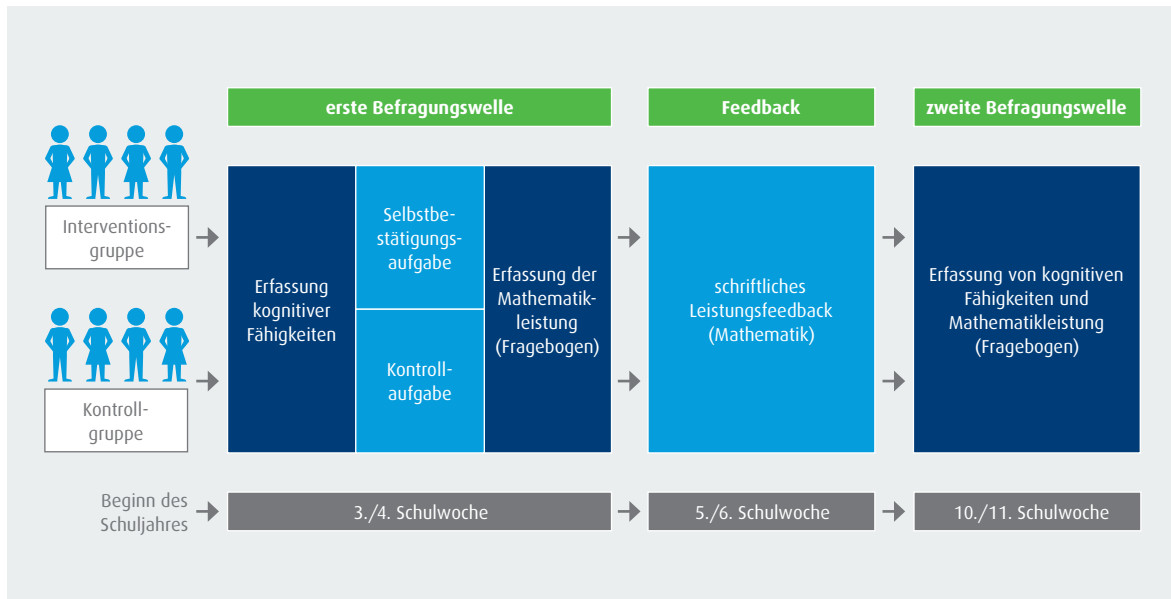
erste Befragungswelle

Feedback

zweite Befragungswelle

Interventionsgruppe

Kontrollgruppe

Erfassung kognitiver Fähigkeiten

Selbstbestätigungsaufgabe

Kontrollaufgabe

Erfassung der Mathematikleistung (Fragebogen)

schriftliches Leistungsfeedback (Mathematik)

Erfassung von kognitiven Fähigkeiten und Mathematikleistung (Fragebogen)

Beginn des Schuljahres

3./4. Schulwoche

5./6. Schulwoche

10./11. Schulwoche